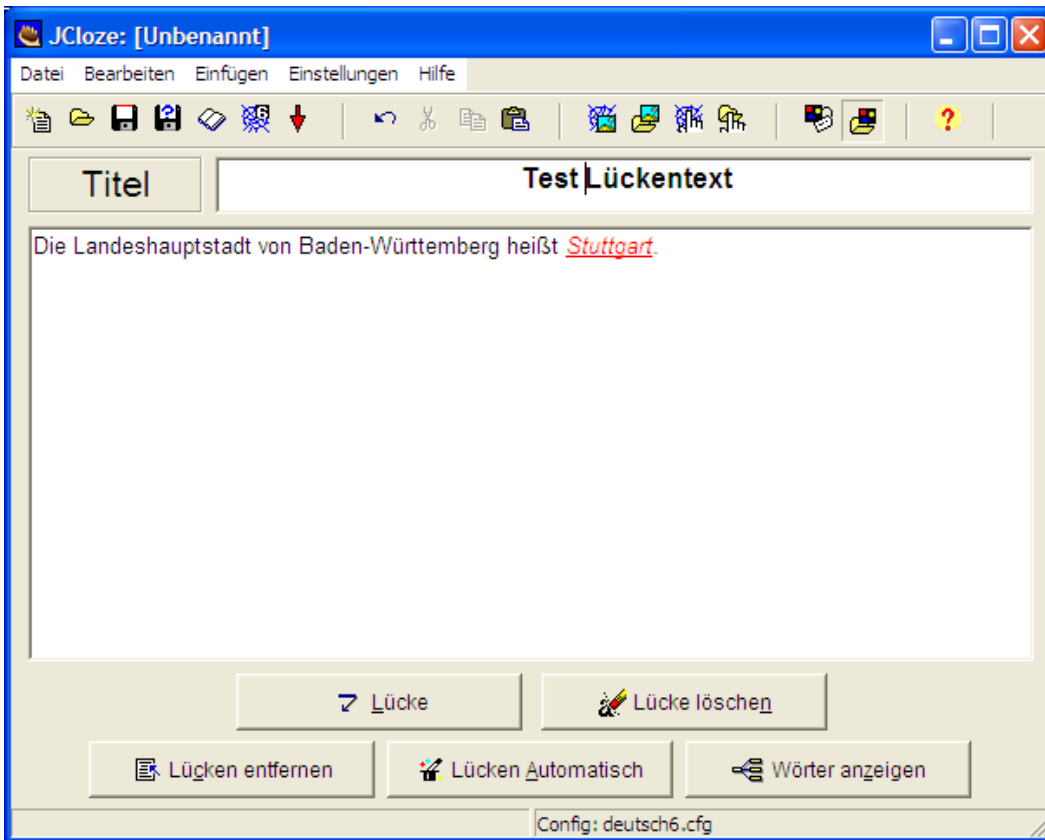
JCloze: [Unbenannt]

Datei Bearbeiten Einfügen Einstellungen Hilfe

Titel

Test Lückentext

Die Landeshauptstadt von Baden-Württemberg heißt Stuttgart.

Lücke

Lücke löschen

Lücken entfernen

Lücken Automatisch

Wörter anzeigen

Config: deutsch6.cfg